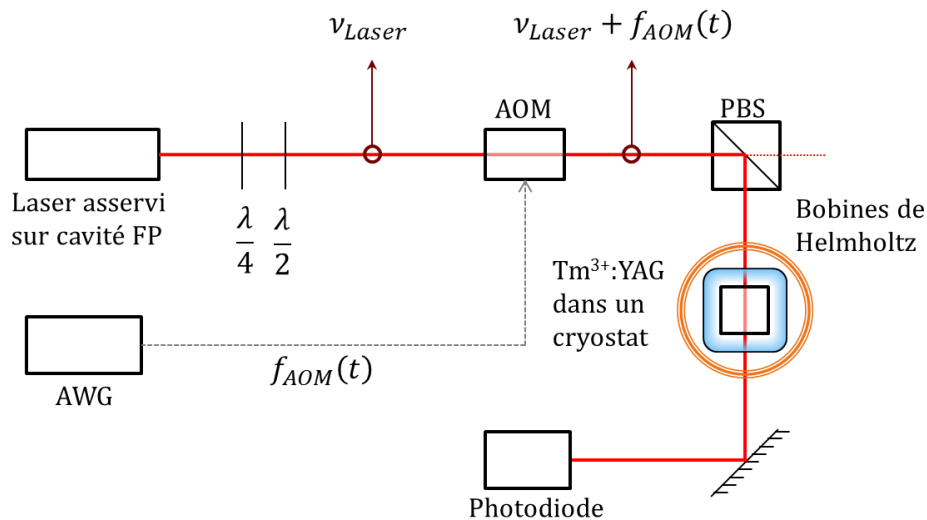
$\nu_{Laser}$

$\nu_{Laser} + f_{AOM}(t)$

AOM

PBS

Laser asservi sur cavité FP

$\frac{\lambda}{4}$ $\frac{\lambda}{2}$

Bobines de Helmholtz

Tm$^{3+}$:YAG dans un cryostat

AWG

$f_{AOM}(t)$

Photodiode